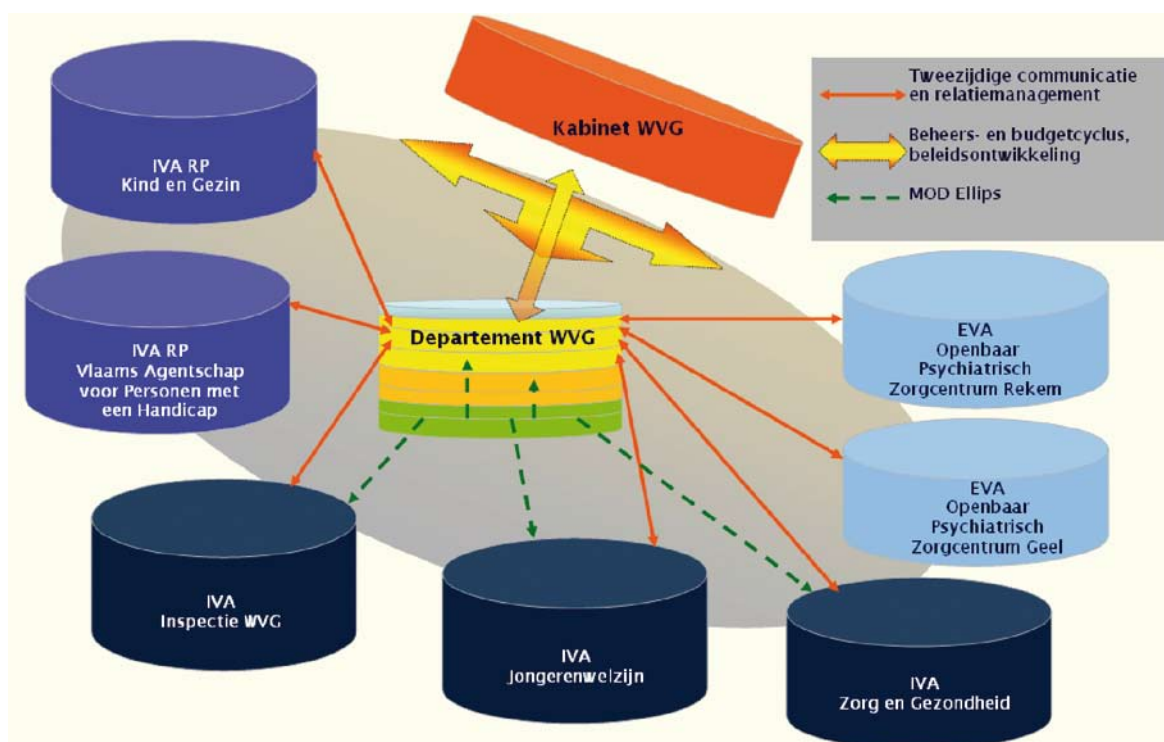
Kabinet WVG

Tweezijdige communicatie en relatiemanagement

Beheers- en budgetcyclus, beleidsontwikkeling

MOD Ellips

IVA RP
Kind en Gezin

IVA RP
Vlaams Agentschap voor Personen met een Handicap

Departement WVG

EVA
Openbaar
Psychiatrisch
Zorgcentrum Rekem

EVA
Openbaar
Psychiatrisch
Zorgcentrum Geel

IVA
Inspectie WVG

IVA
Jongerenwelzijn

IVA
Zorg en Gezondheid